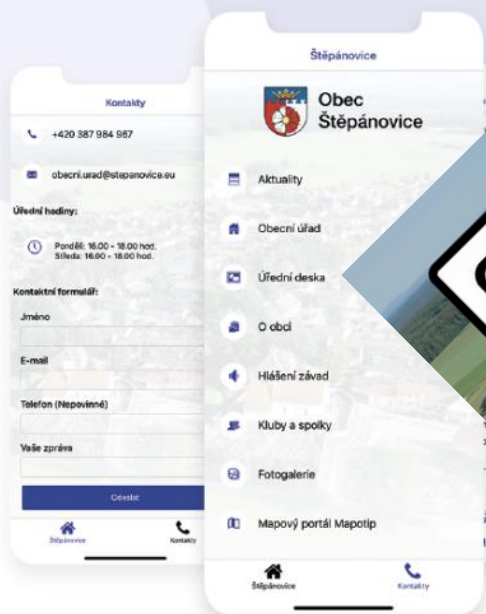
Kontakty

+420 387 984 967

obecni.urad@stepanovice.eu

Úřední hodiny:

Pondělí: 16.00 - 18.00 hod.
Středa: 16.00 - 18.00 hod.

Kontaktní formulář:

Jméno

E-mail

Telefon (Nepovinné)

Vaše zpráva

Odeslat

Štěpánovice

Kontakty

Štěpánovice

Obec Štěpánovice

Aktuality

Obecní úřad

Úřední deska

O obci

Hlášení závad

Kluby a spolky

Fotogalerie

Mapový portál Mapotip

Štěpánovice

Kontakty